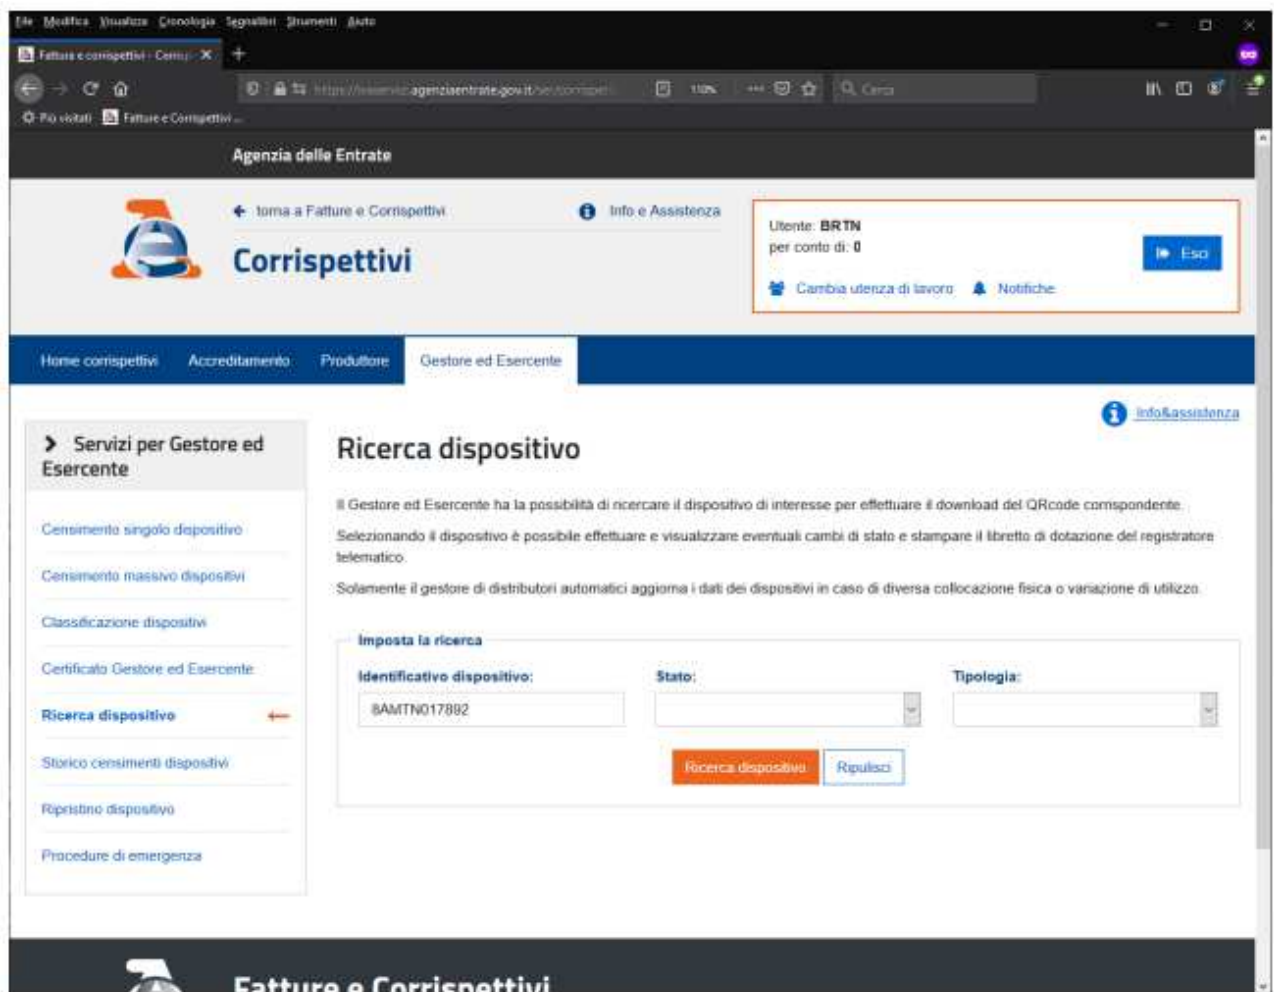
File Modifica Visualizza Cronologia Segnalibri Strumenti Aiuto

Fatture e corrispettivi - Corris ✕

https://ivaservizi.agenziaentrate.gov.it/ser/corrispet... 110% Cerca

Più visitati Fatture e Corrispettivi ...

Agenzia delle Entrate

toma a Fatture e Corrispettivi Info e Assistenza

Corrispettivi

Utente: BRTN
per conto di: 0

Esci

Cambia utenza di lavoro Notifiche

Home corrispettivi Accreditamento Produttore Gestore ed Esercente

Info&assistenza

Servizi per Gestore ed Esercente

Censimento singolo dispositivo

Censimento massivo dispositivi

Classificazione dispositivi

Certificato Gestore ed Esercente

Ricerca dispositivo

Storico censimenti dispositivi

Ripristino dispositivo

Procedure di emergenza

Ricerca dispositivo

Il Gestore ed Esercente ha la possibilità di ricercare il dispositivo di interesse per effettuare il download del QRcode corrispondente.

Selezionando il dispositivo è possibile effettuare e visualizzare eventuali cambi di stato e stampare il libretto di dotazione del registratore telematico.

Solamente il gestore di distributori automatici aggiorna i dati dei dispositivi in caso di diversa collocazione fisica o variazione di utilizzo.

Imposta la ricerca

Identificativo dispositivo:
8AMTN017892

Stato:

Tipologia:

Ricerca dispositivo Ripulisci

Fatture e Corrispettivi